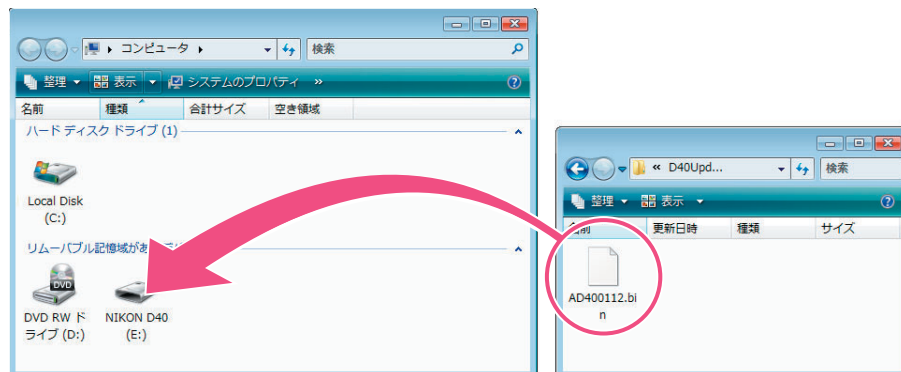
コンピュータ
検索
整理 表示 システムのプロパティ »
名前 種類 合計サイズ 空き領域
ハード ディスク ドライブ (1)
Local Disk (C:)
リムーバブル記憶域があ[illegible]
DVD
DVD RW ドライブ (D:)
NIKON D40 (E:)

« D40Upd...
検索
整理 表示
名前 更新日時 種類 サイズ
AD400112.bin